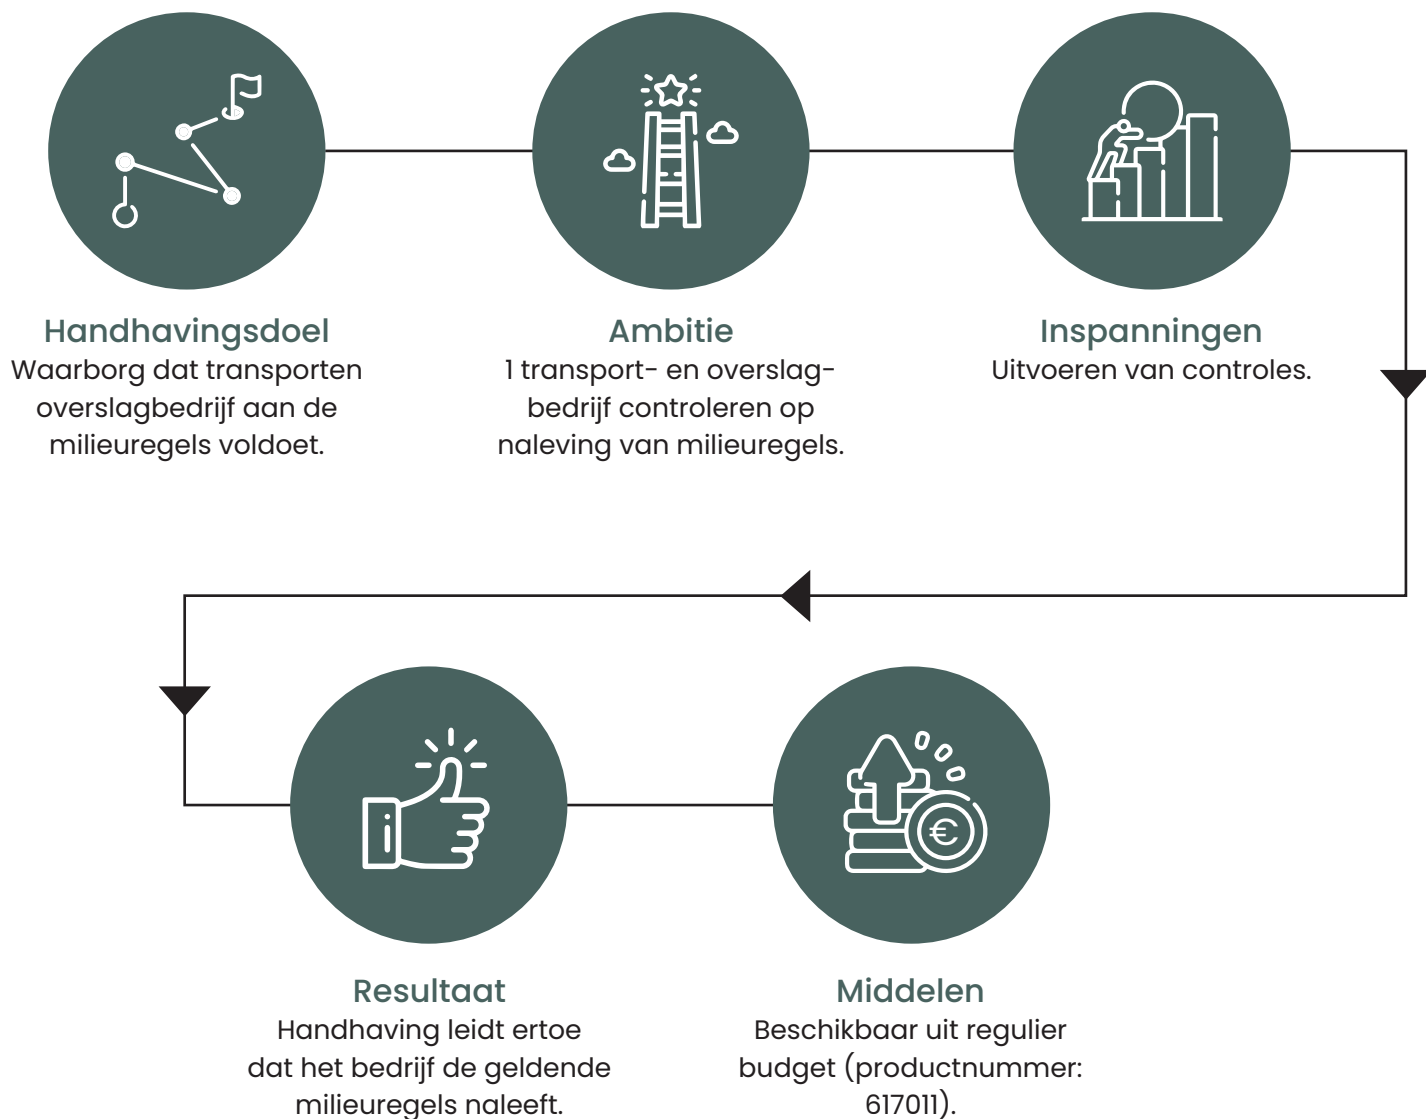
Handhavingsdoel
Waarborg dat transporten overslagbedrijf aan de milieuregels voldoet.

Ambitie
1 transport- en overslag-bedrijf controleren op naleving van milieuregels.

Inspanningen
Uitvoeren van controles.

Resultaat
Handhaving leidt ertoe dat het bedrijf de geldende milieuregels naleeft.

Middelen
Beschikbaar uit regulier budget (productnummer: 617011).